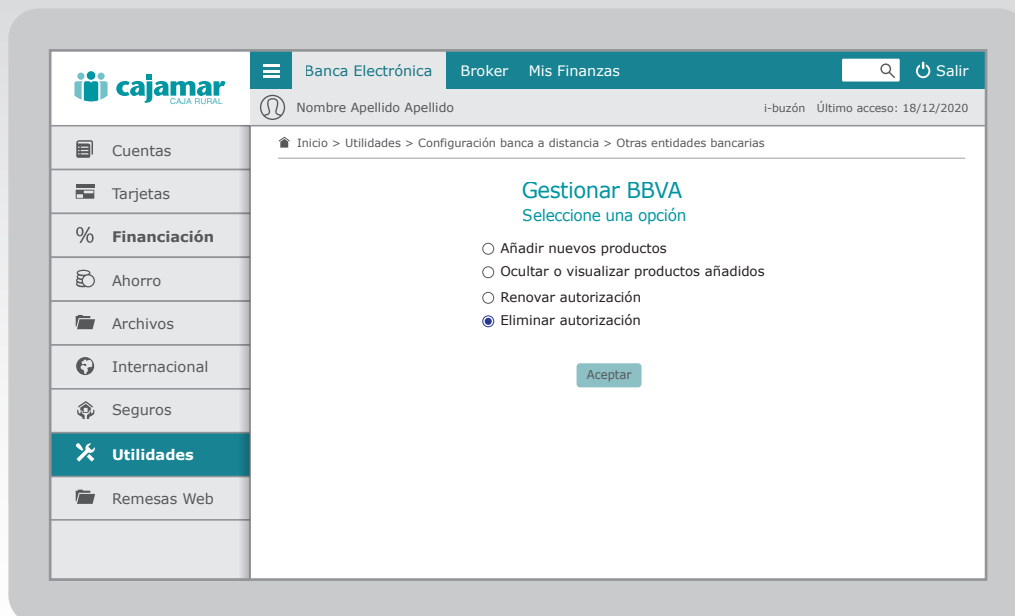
cajamar
CAJA RURAL

Banca Electrónica Broker Mis Finanzas

Salir

Nombre Apellido Apellido

i-buzón Último acceso: 18/12/2020

Cuentas
Tarjetas
% Financiación
Ahorro
Archivos
Internacional
Seguros
Utilidades
Remesas Web

Inicio > Utilidades > Configuración banca a distancia > Otras entidades bancarias

Gestionar BBVA
Seleccione una opción

Añadir nuevos productos
Ocultar o visualizar productos añadidos
Renovar autorización
Eliminar autorización

Aceptar